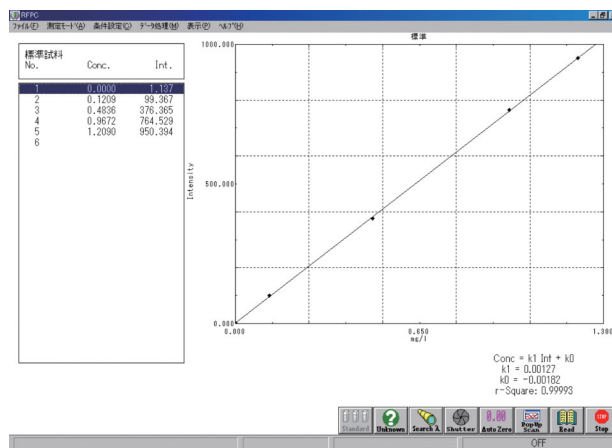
RFPC
ﾌｧｲﾙ(F) 測定ﾓｰﾄﾞ(A) 条件設定(C) ﾃﾞｰﾀ処理(M) 表示(V) ﾍﾙﾌﾟ(H)

標準試料

| No. | Conc. | Int. |
|---|---|---|
| 1 | 0.0000 | 1.137 |
| 2 | 0.1209 | 99.367 |
| 3 | 0.4836 | 376.365 |
| 4 | 0.9672 | 764.529 |
| 5 | 1.2090 | 950.394 |
| 6 | | |

標準

1000.000

500.000

0.000

Intensity

0.000

0.650

1.300

mg/l

Conc = k1 Int + k0
k1 = 0.00127
k0 = -0.00182
r-Square: 0.99993

Standard Unknown Search A. Shutter Auto Zero Pop-Up Scan Read Step

OFF